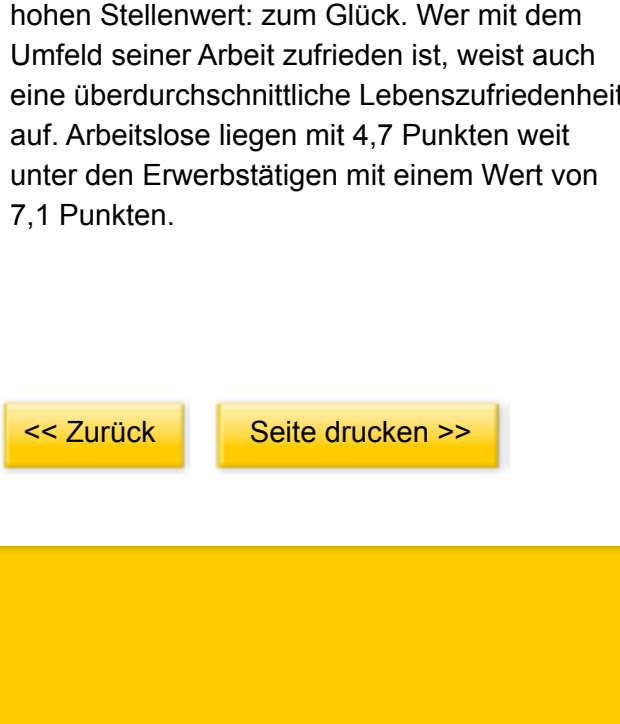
hohen Stellenwert: zum Glück. Wer mit dem Umfeld seiner Arbeit zufrieden ist, weist auch eine überdurchschnittliche Lebenszufriedenheit auf. Arbeitslose liegen mit 4,7 Punkten weit unter den Erwerbstätigen mit einem Wert von 7,1 Punkten.

<< Zurück

Seite drucken >>